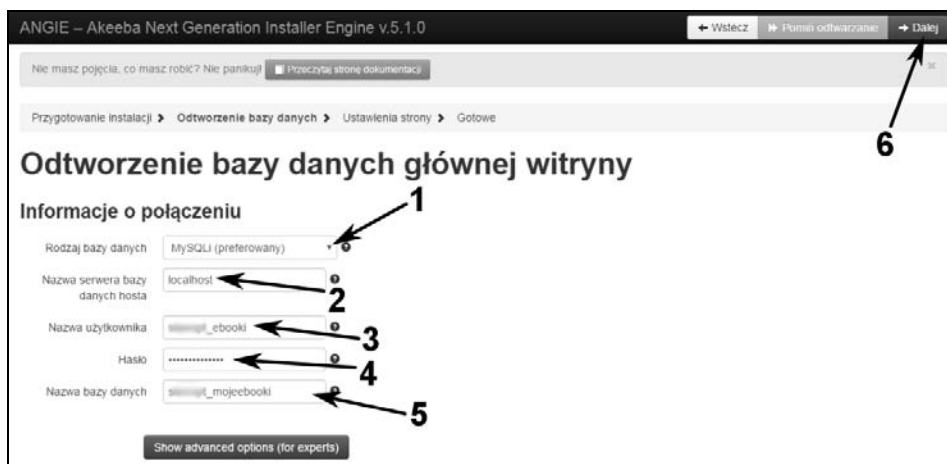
ANGIE – Akeeba Next Generation Installer Engine v.5.1.0

← Wstecz ⏭ Pomiń odtwarzanie → Dalej

Nie masz pojęcia, co masz robić? Nie panikuj! Przeczytaj stronę dokumentacji

×

Przygotowanie instalacji > Odtworzenie bazy danych > Ustawienia strony > Gotowe

6

Odtworzenie bazy danych głównej witryny

Informacje o połączeniu

1

Rodzaj bazy danych MySQLi (preferowany)

Nazwa serwera bazy danych hosta localhost

2

Nazwa użytkownika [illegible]_ebooki

3

Hasło ••••••••••••••

4

Nazwa bazy danych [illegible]_mojeebooki

5

Show advanced options (for experts)